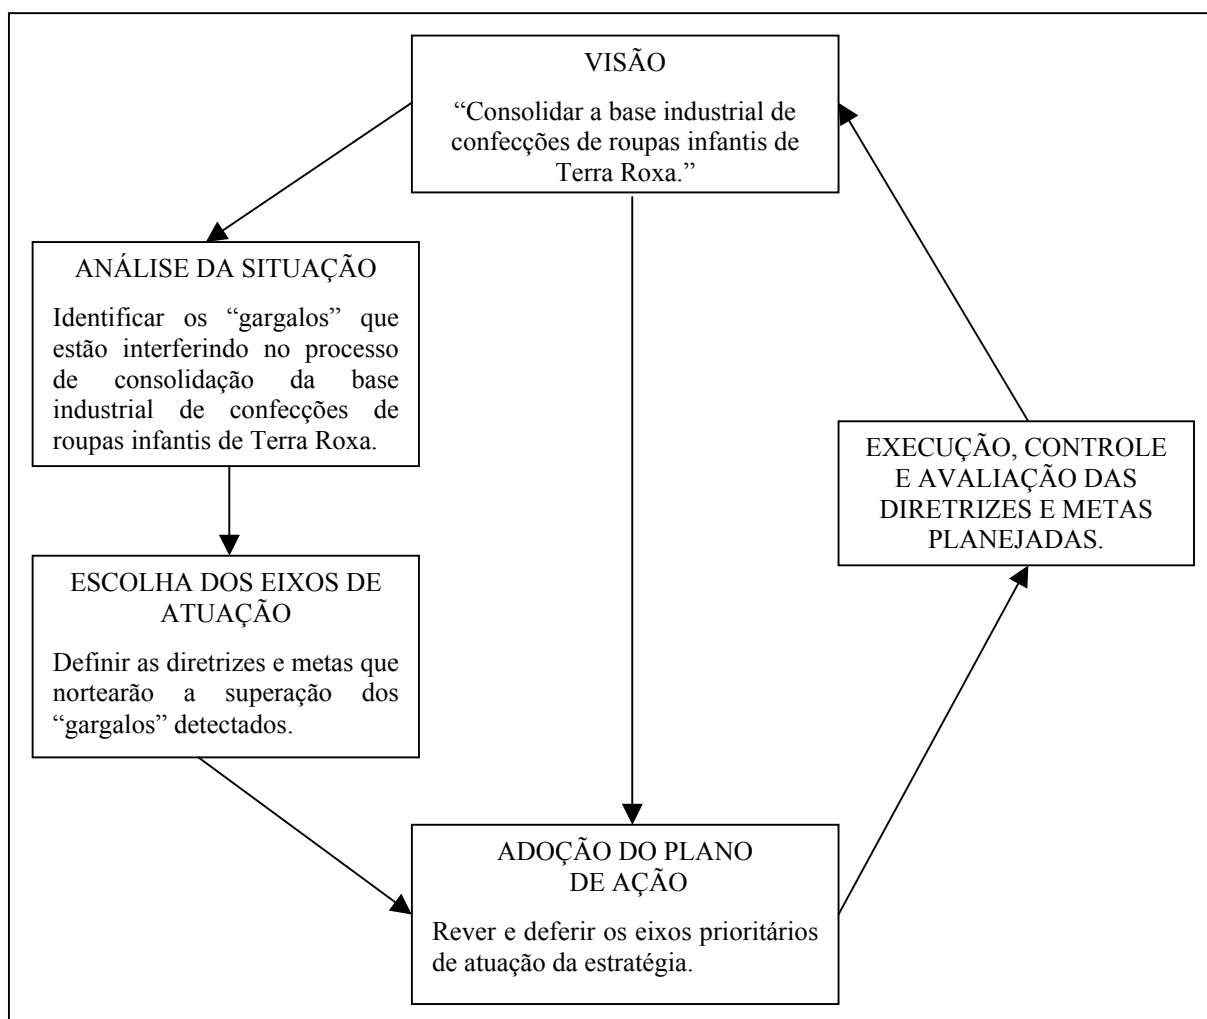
VISÃO

“Consolidar a base industrial de confecções de roupas infantis de Terra Roxa.”

ANÁLISE DA SITUAÇÃO

Identificar os “gargalos” que estão interferindo no processo de consolidação da base industrial de confecções de roupas infantis de Terra Roxa.

ESCOLHA DOS EIXOS DE ATUAÇÃO

Definir as diretrizes e metas que nortearão a superação dos “gargalos” detectados.

ADOÇÃO DO PLANO DE AÇÃO

Rever e deferir os eixos prioritários de atuação da estratégia.

EXECUÇÃO, CONTROLE E AVALIAÇÃO DAS DIRETRIZES E METAS PLANEJADAS.